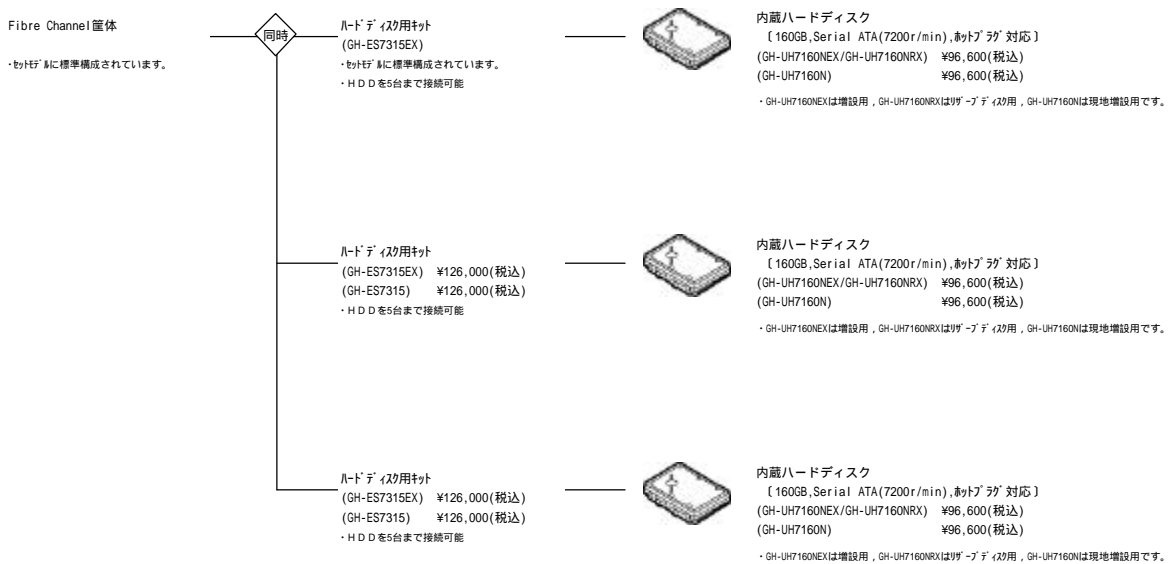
Fibre Channel筐体

・ｾｯﾄﾓﾃﾞﾙに標準構成されています。

同時

ﾊｰﾄﾞﾃﾞｨｽｸ用ｷｯﾄ
(GH-ES7315EX)
・ｾｯﾄﾓﾃﾞﾙに標準構成されています。
・ＨＤＤを5台まで接続可能

内蔵ハードディスク
〔160GB,Serial ATA(7200r/min),ﾎｯﾄﾌﾟﾗｸﾞ対応〕
(GH-UH7160NEX/GH-UH7160NRX) ¥96,600(税込)
(GH-UH7160N) ¥96,600(税込)
・GH-UH7160NEXは増設用，GH-UH7160NRXはﾘｻﾞｰﾌﾞﾃﾞｨｽｸ用，GH-UH7160Nは現地増設用です。

ﾊｰﾄﾞﾃﾞｨｽｸ用ｷｯﾄ
(GH-ES7315EX) ¥126,000(税込)
(GH-ES7315) ¥126,000(税込)
・ＨＤＤを5台まで接続可能

内蔵ハードディスク
〔160GB,Serial ATA(7200r/min),ﾎｯﾄﾌﾟﾗｸﾞ対応〕
(GH-UH7160NEX/GH-UH7160NRX) ¥96,600(税込)
(GH-UH7160N) ¥96,600(税込)
・GH-UH7160NEXは増設用，GH-UH7160NRXはﾘｻﾞｰﾌﾞﾃﾞｨｽｸ用，GH-UH7160Nは現地増設用です。

ﾊｰﾄﾞﾃﾞｨｽｸ用ｷｯﾄ
(GH-ES7315EX) ¥126,000(税込)
(GH-ES7315) ¥126,000(税込)
・ＨＤＤを5台まで接続可能

内蔵ハードディスク
〔160GB,Serial ATA(7200r/min),ﾎｯﾄﾌﾟﾗｸﾞ対応〕
(GH-UH7160NEX/GH-UH7160NRX) ¥96,600(税込)
(GH-UH7160N) ¥96,600(税込)
・GH-UH7160NEXは増設用，GH-UH7160NRXはﾘｻﾞｰﾌﾞﾃﾞｨｽｸ用，GH-UH7160Nは現地増設用です。